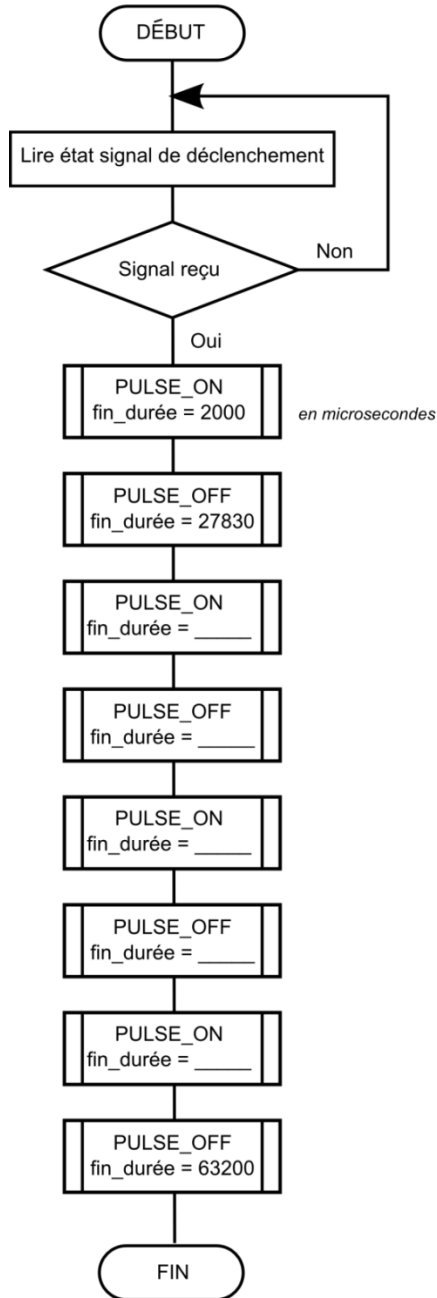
DÉBUT

Lire état signal de déclenchement

Signal reçu

Non

Oui

PULSE_ON
fin_durée = 2000

en microsecondes

PULSE_OFF
fin_durée = 27830

PULSE_ON
fin_durée = _____

PULSE_OFF
fin_durée = _____

PULSE_ON
fin_durée = _____

PULSE_OFF
fin_durée = _____

PULSE_ON
fin_durée = _____

PULSE_OFF
fin_durée = 63200

FIN